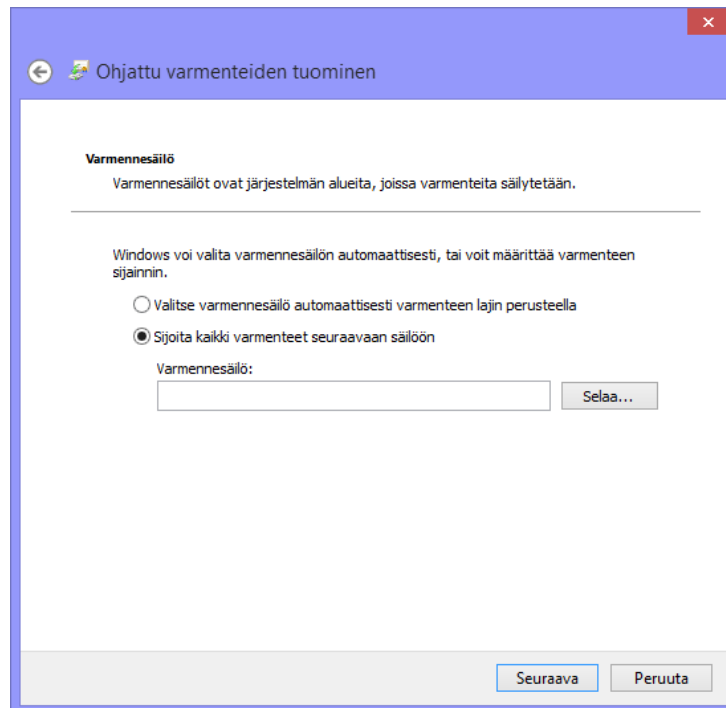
Ohjattu varmenteiden tuominen

Varmennesäilö

Varmennesäilöt ovat järjestelmän alueita, joissa varmenteita säilytetään.

Windows voi valita varmennesäilön automaattisesti, tai voit määrittää varmenteen sijainnin.

Valitse varmennesäilö automaattisesti varmenteen lajin perusteella

Sijoita kaikki varmenteet seuraavaan säilöön

Varmennesäilö:

Selaa...

Seuraava

Peruuta